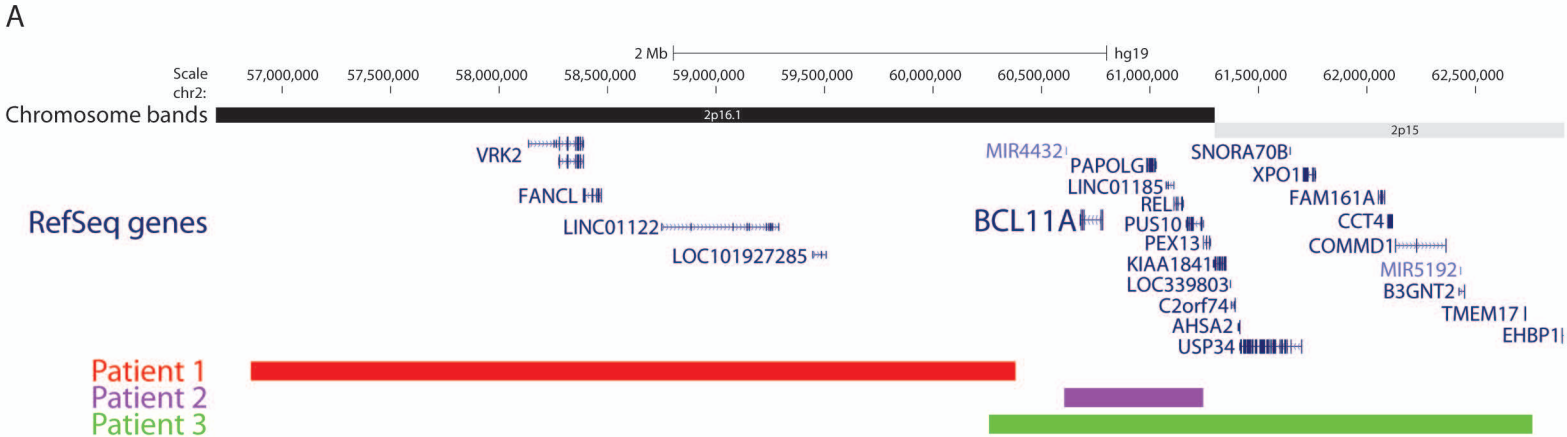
A

2 Mb hg19

Scale
chr2:
57,000,000 57,500,000 58,000,000 58,500,000 59,000,000 59,500,000 60,000,000 60,500,000 61,000,000 61,500,000 62,000,000 62,500,000

Chromosome bands 2p16.1 2p15

RefSeq genes

VRK2
FANCL
LINC01122
LOC101927285
MIR4432
BCL11A
PAPOLG
LINC01185
REL
PUS10
PEX13
KIAA1841
LOC339803
C2orf74
AHSA2
USP34
SNORA70B
XPO1
FAM161A
CCT4
COMMD1
MIR5192
B3GNT2
TMEM17
EHBP1

Patient 1
Patient 2
Patient 3